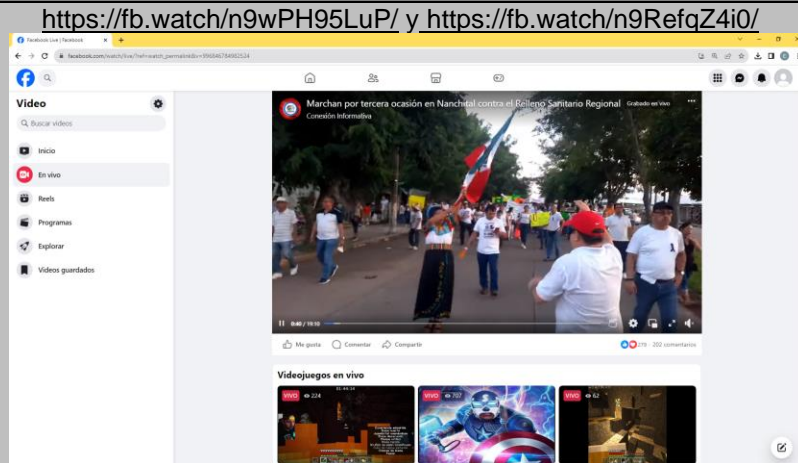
https://fb.watch/n9wPH95LuP/ y https://fb.watch/n9RefqZ4i0/

Facebook Live | Facebook

facebook.com/watch/live/?ref=watch_permalink&v=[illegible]

Video

Buscar videos

Inicio

En vivo

Reels

Programas

Explorar

Videos guardados

Marchan por tercera ocasión en Nanchital contra el Relleno Sanitario Regional Grabado en vivo

Conexión Informativa

0:40 / 19:10

Me gusta

Comentar

Compartir

270 · 202 comentarios

Videojuegos en vivo

VIVO 224

VIVO 707

VIVO 62